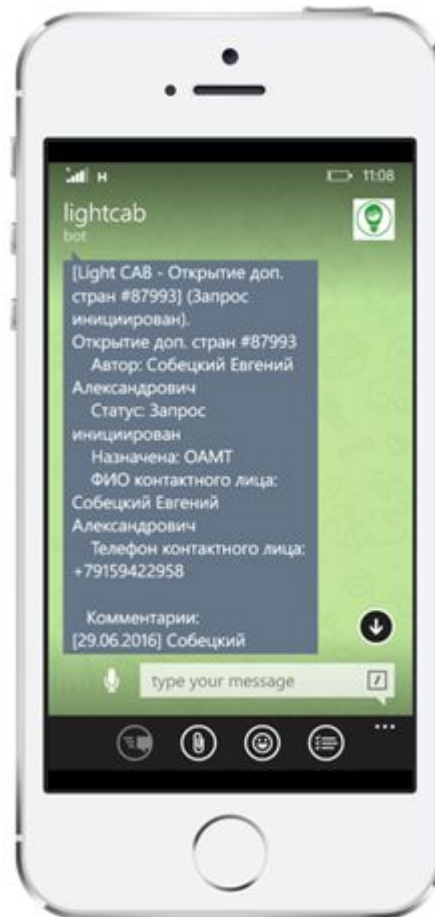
H

11:08

lightcab
bot

[Light CAB - Открытие доп. стран #87993] (Запрос инициирован).
Открытие доп. стран #87993
Автор: Собецкий Евгений Александрович
Статус: Запрос инициирован
Назначена: ОАМТ
ФИО контактного лица: Собецкий Евгений Александрович
Телефон контактного лица: +79159422958

Комментарии:
[29.06.2016] Собецкий

type your message

...